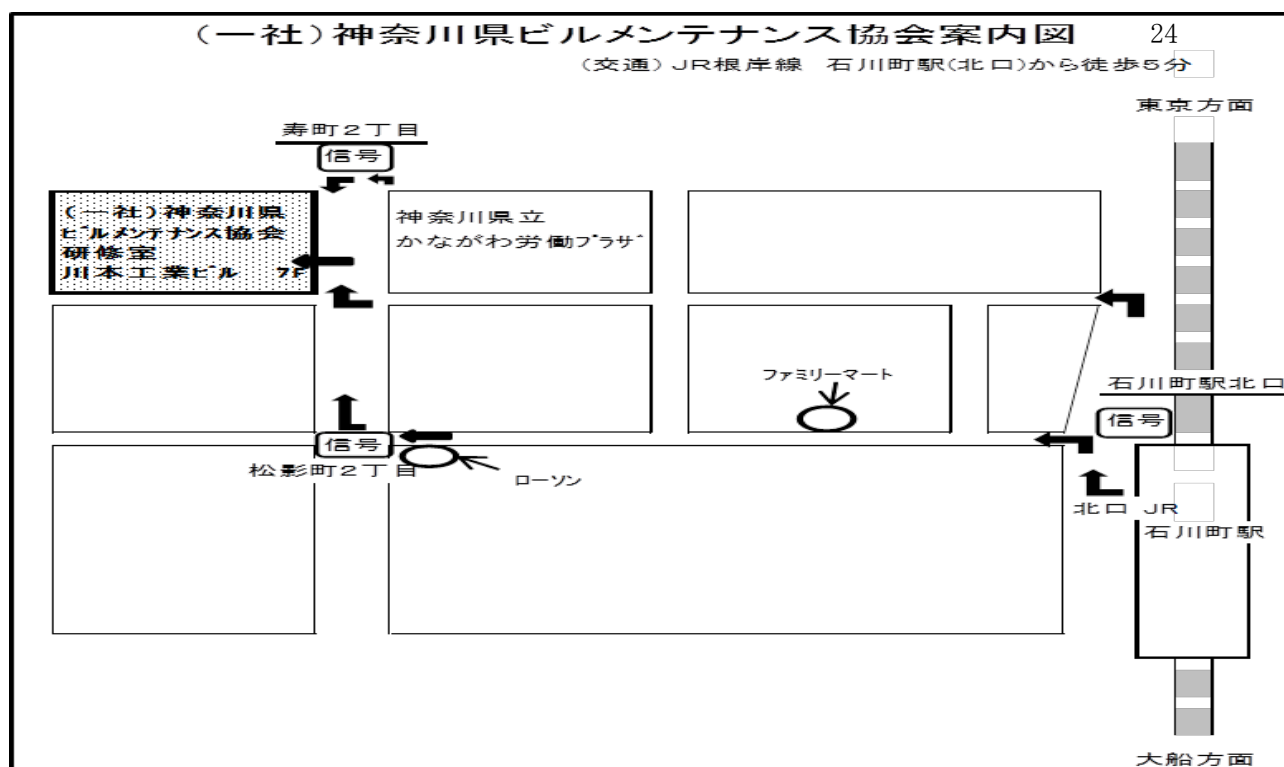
(一社)神奈川県ビルメンテナンス協会案内図 24

(交通)JR根岸線 石川町駅(北口)から徒歩5分

東京方面

寿町2丁目

信号

(一社)神奈川県
ビルメンテナンス協会
研修室
川本工業ビル 7F

神奈川県立
かながわ労働プラザ

ファミリーマート

石川町駅北口

信号

信号

松影町2丁目

ローソン

北口 JR
石川町駅

大船方面